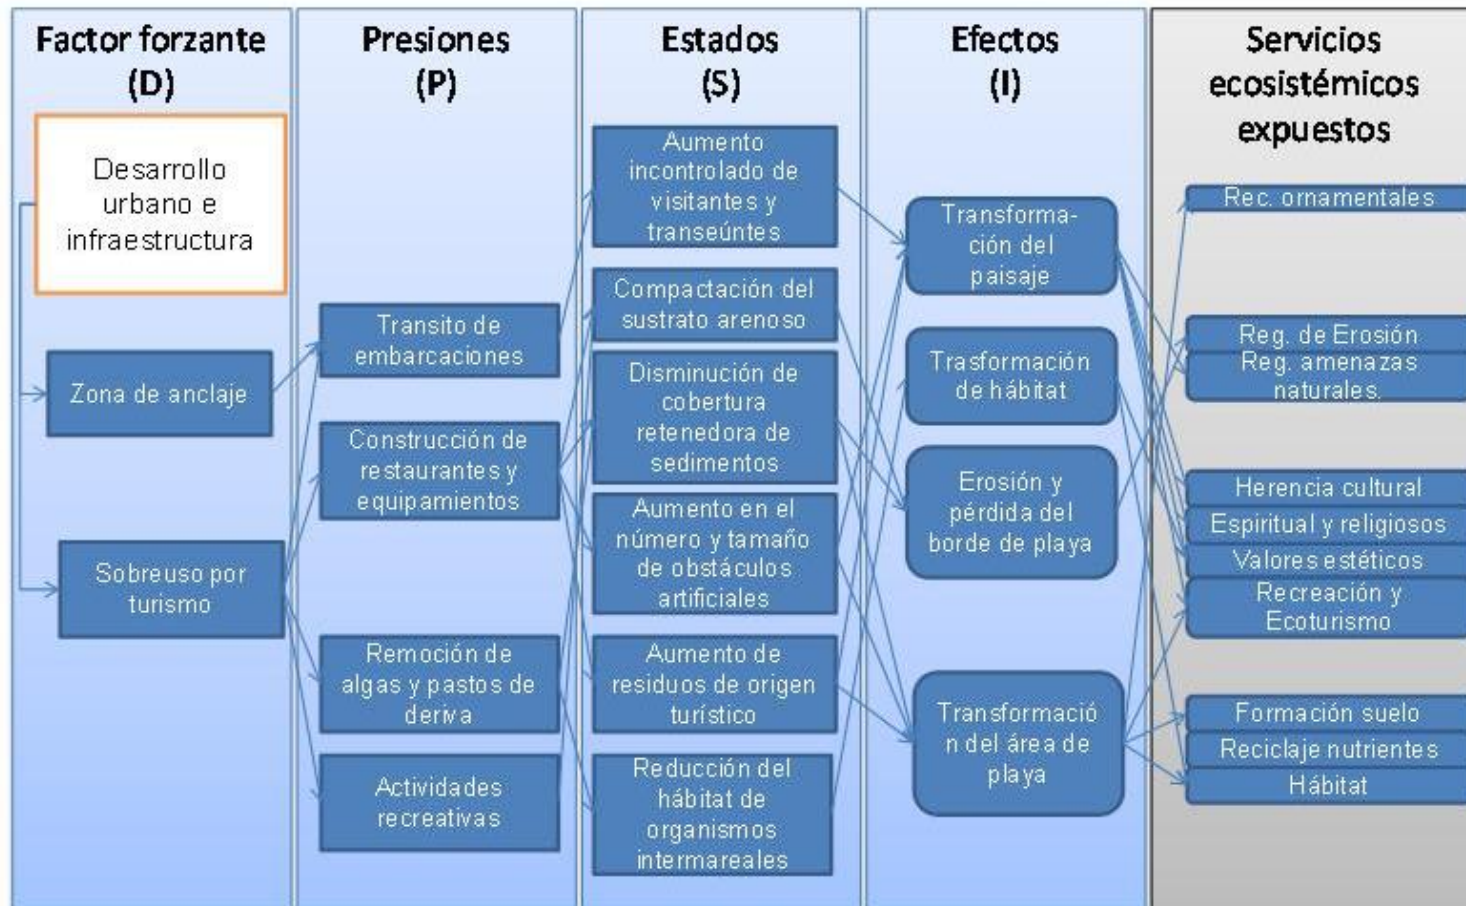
Factor forzante (D)

Desarrollo urbano e infraestructura

Zona de anclaje

Sobreuso por turismo

Presiones (P)

Transito de embarcaciones

Construcción de restaurantes y equipamientos

Remoción de algas y pastos de deriva

Actividades recreativas

Estados (S)

Aumento incontrolado de visitantes y transeúntes

Compactación del sustrato arenoso

Disminución de cobertura retenedora de sedimentos

Aumento en el número y tamaño de obstáculos artificiales

Aumento de residuos de origen turístico

Reducción del hábitat de organismos intermareales

Efectos (I)

Transformación del paisaje

Trasformación de hábitat

Erosión y pérdida del borde de playa

Transformación del área de playa

Servicios ecosistémicos expuestos

Rec. ornamentales

Reg. de Erosión

Reg. amenazas naturales.

Herencia cultural

Espiritual y religiosos

Valores estéticos

Recreación y Ecoturismo

Formación suelo

Reciclaje nutrientes

Hábitat